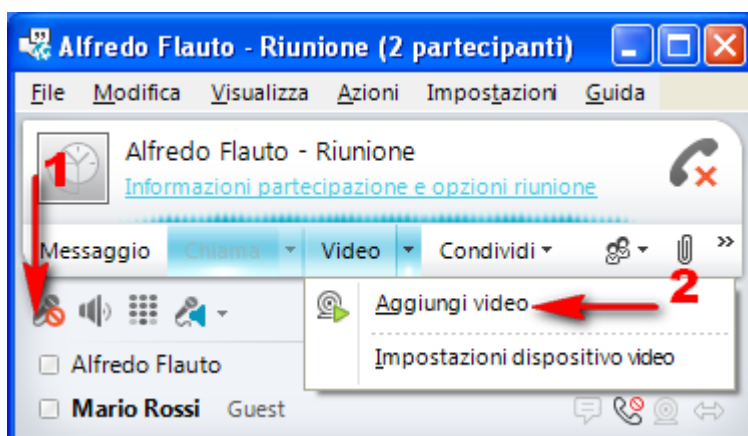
Alfredo Flauto - Riunione (2 partecipanti)

File Modifica Visualizza Azioni Impostazioni Guida

Alfredo Flauto - Riunione
Informazioni partecipazione e opzioni riunione

1

Messaggio Chiama Video Condividi

2

Aggiungi video

Impostazioni dispositivo video

Alfredo Flauto

Mario Rossi Guest